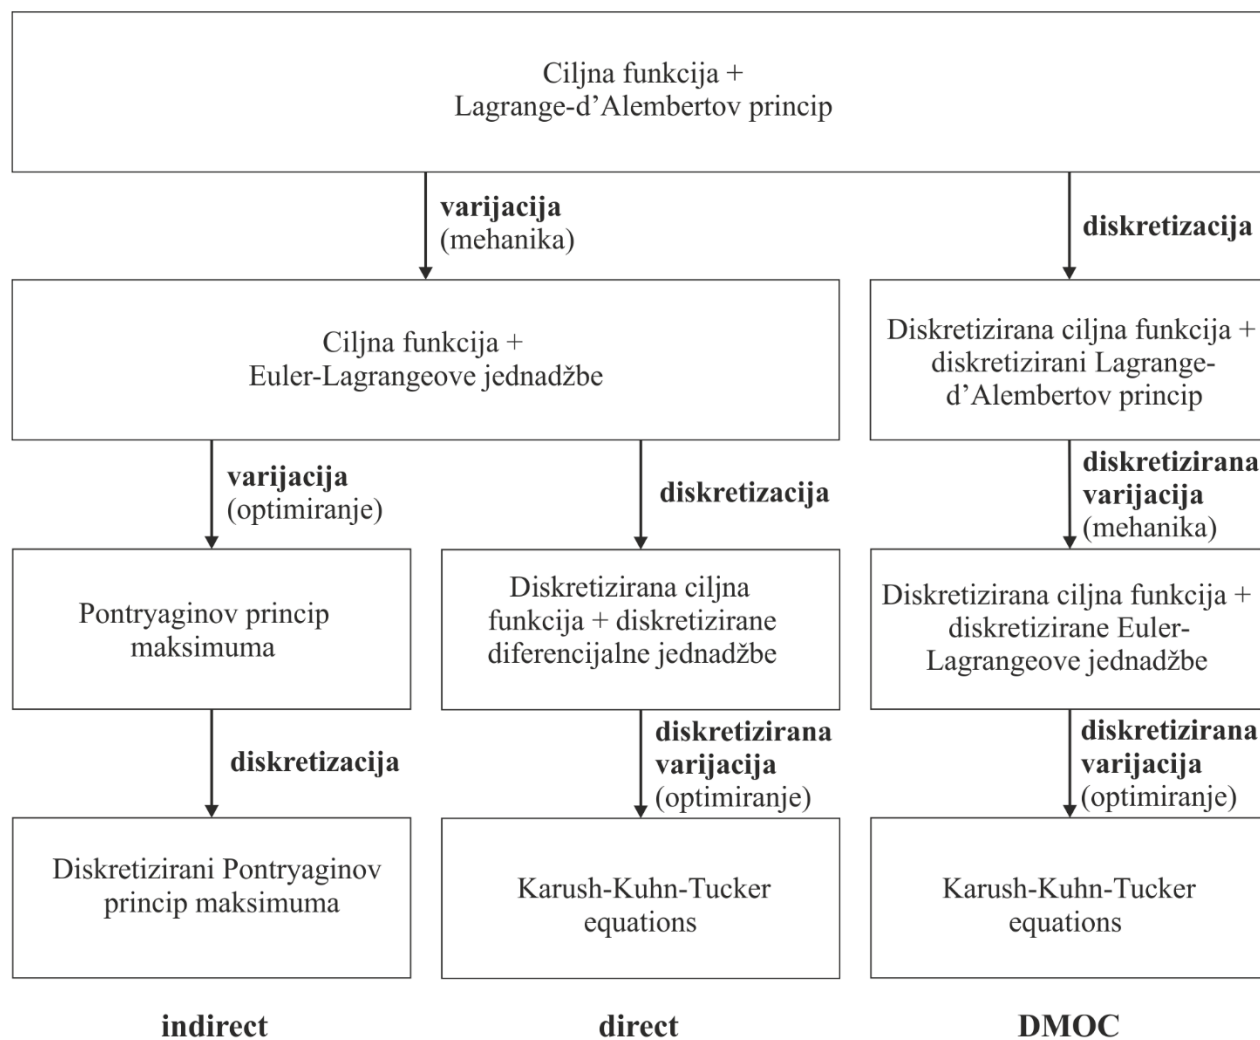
Ciljna funkcija +
Lagrange-d'Alembertov princip

**varijacija**
(mehanika)

**diskretizacija**

Ciljna funkcija +
Euler-Lagrangeove jednadžbe

Diskretizirana ciljna funkcija +
diskretizirani Lagrange-d'Alembertov princip

**varijacija**
(optimiranje)

**diskretizacija**

**diskretizirana varijacija**
(mehanika)

Pontryaginov princip maksimuma

Diskretizirana ciljna funkcija + diskretizirane diferencijalne jednadžbe

Diskretizirana ciljna funkcija +
diskretizirane Euler-Lagrangeove jednadžbe

**diskretizacija**

**diskretizirana varijacija**
(optimiranje)

**diskretizirana varijacija**
(optimiranje)

Diskretizirani Pontryaginov princip maksimuma

Karush-Kuhn-Tucker equations

Karush-Kuhn-Tucker equations

**indirect**

**direct**

**DMOC**